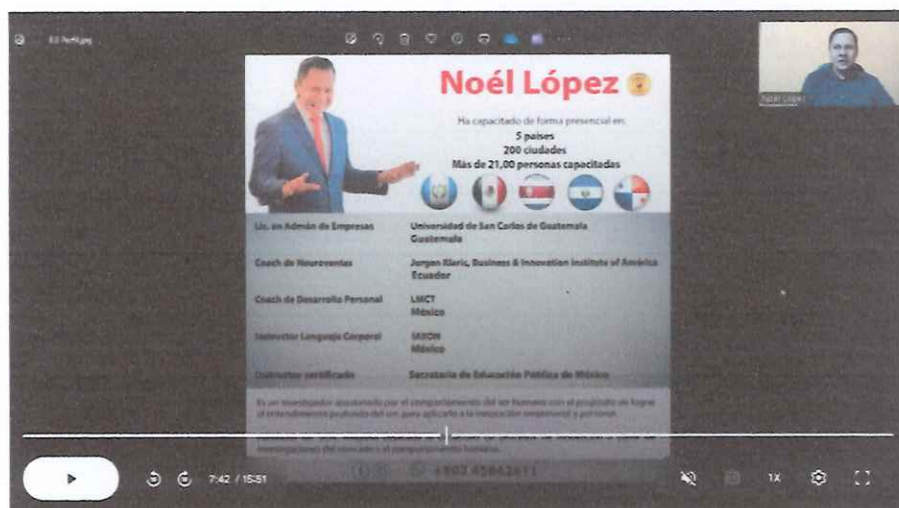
Noél López

Ha capacitado de forma presencial en:
5 países
200 ciudades
Más de 21,00 personas capacitadas

| | |
|---|---|
| Lic. en Admón de Empresas | Universidad de San Carlos de Guatemala Guatemala |
| Coach de Neuroventas | Jurgen Klaric, Business & Innovation Institute of America Ecuador |
| Coach de Desarrollo Personal | LMCT México |
| Instructor Lenguaje Corporal | IAXON México |
| Instructor certificado | Secretaría de Educación Pública de México |

Es un investigador apasionado por el comportamiento del ser humano con el propósito de lograr el entendimiento profundo del ser para aplicarlo a la innovación empresarial y personal.

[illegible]

+502 45843611

Noél López

7:42 / 15:51

1X